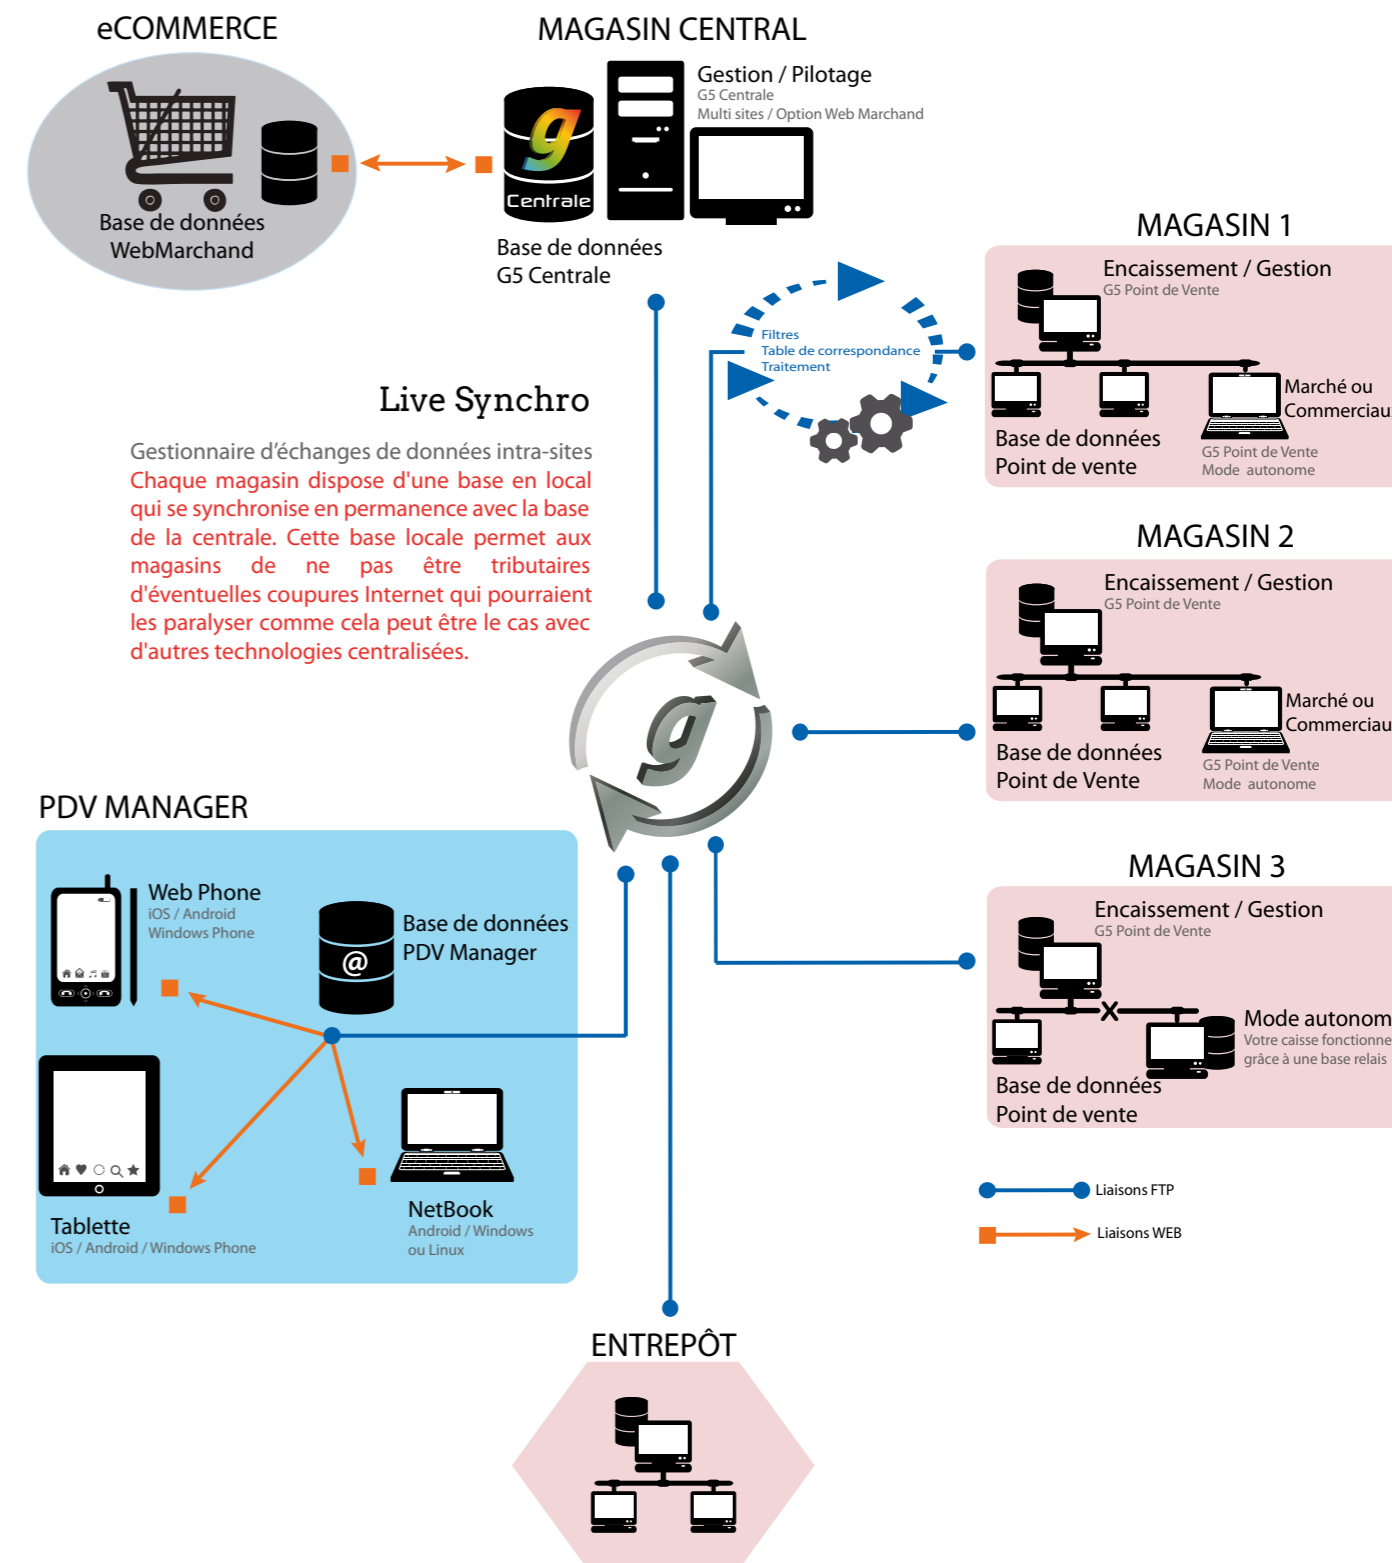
eCOMMERCE

Base de données WebMarchand

MAGASIN CENTRAL

Centrale

Gestion / Pilotage
G5 Centrale
Multi sites / Option Web Marchand

Base de données G5 Centrale

Filtres
Table de correspondance
Traitement

Live Synchro

Gestionnaire d'échanges de données intra-sites
Chaque magasin dispose d'une base en local qui se synchronise en permanence avec la base de la centrale. Cette base locale permet aux magasins de ne pas être tributaires d'éventuelles coupures Internet qui pourraient les paralyser comme cela peut être le cas avec d'autres technologies centralisées.

MAGASIN 1

Encaissement / Gestion
G5 Point de Vente

Marché ou Commerciau

Base de données Point de vente

G5 Point de Vente
Mode autonome

MAGASIN 2

Encaissement / Gestion
G5 Point de Vente

Marché ou Commerciau

Base de données Point de Vente

G5 Point de Vente
Mode autonome

MAGASIN 3

Encaissement / Gestion
G5 Point de Vente

Mode autonom
Votre caisse fonctionne
grâce à une base relais

Base de données Point de vente

PDV MANAGER

Web Phone
iOS / Android
Windows Phone

Base de données PDV Manager

Tablette
iOS / Android / Windows Phone

NetBook
Android / Windows
ou Linux

Liaisons FTP

Liaisons WEB

ENTREPÔT